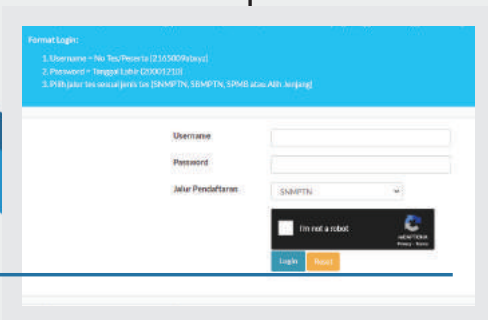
Format Login:

1. Username = No Tes/Peserta (2165009xxxx)
2. Password = Tanggal Lahir (20001210)
3. Pilih jalur tes sesuai jenis tes (SNMPTN, SBMPTN, SPMB atau Alih Jenjang)

Username

Password

Jalur Pendaftaran SNMPTN

I'm not a robot
reCAPTCHA
Privacy - Terms

Login Reset